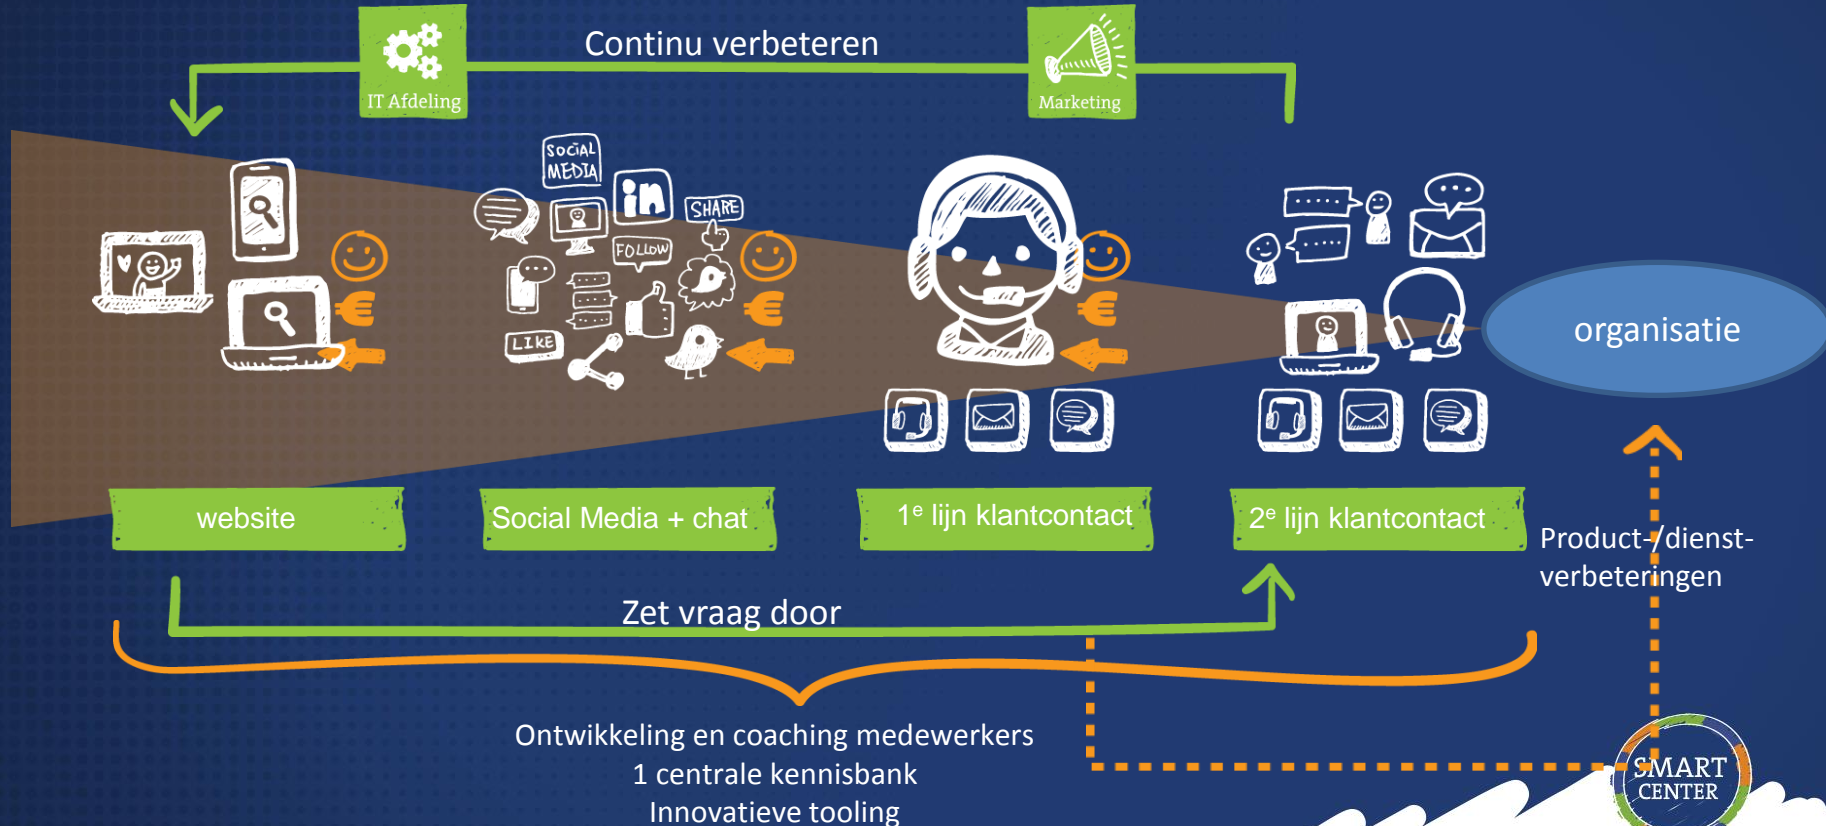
Continu verbeteren

IT Afdeling

Marketing

SOCIAL MEDIA

in

SHARE

FOLLOW

LIKE

€

€

€

€

organisatie

website

Social Media + chat

1$^e$ lijn klantcontact

2$^e$ lijn klantcontact

Product-/dienst-verbeteringen

Zet vraag door

Ontwikkeling en coaching medewerkers
1 centrale kennisbank
Innovatieve tooling

SMART CENTER